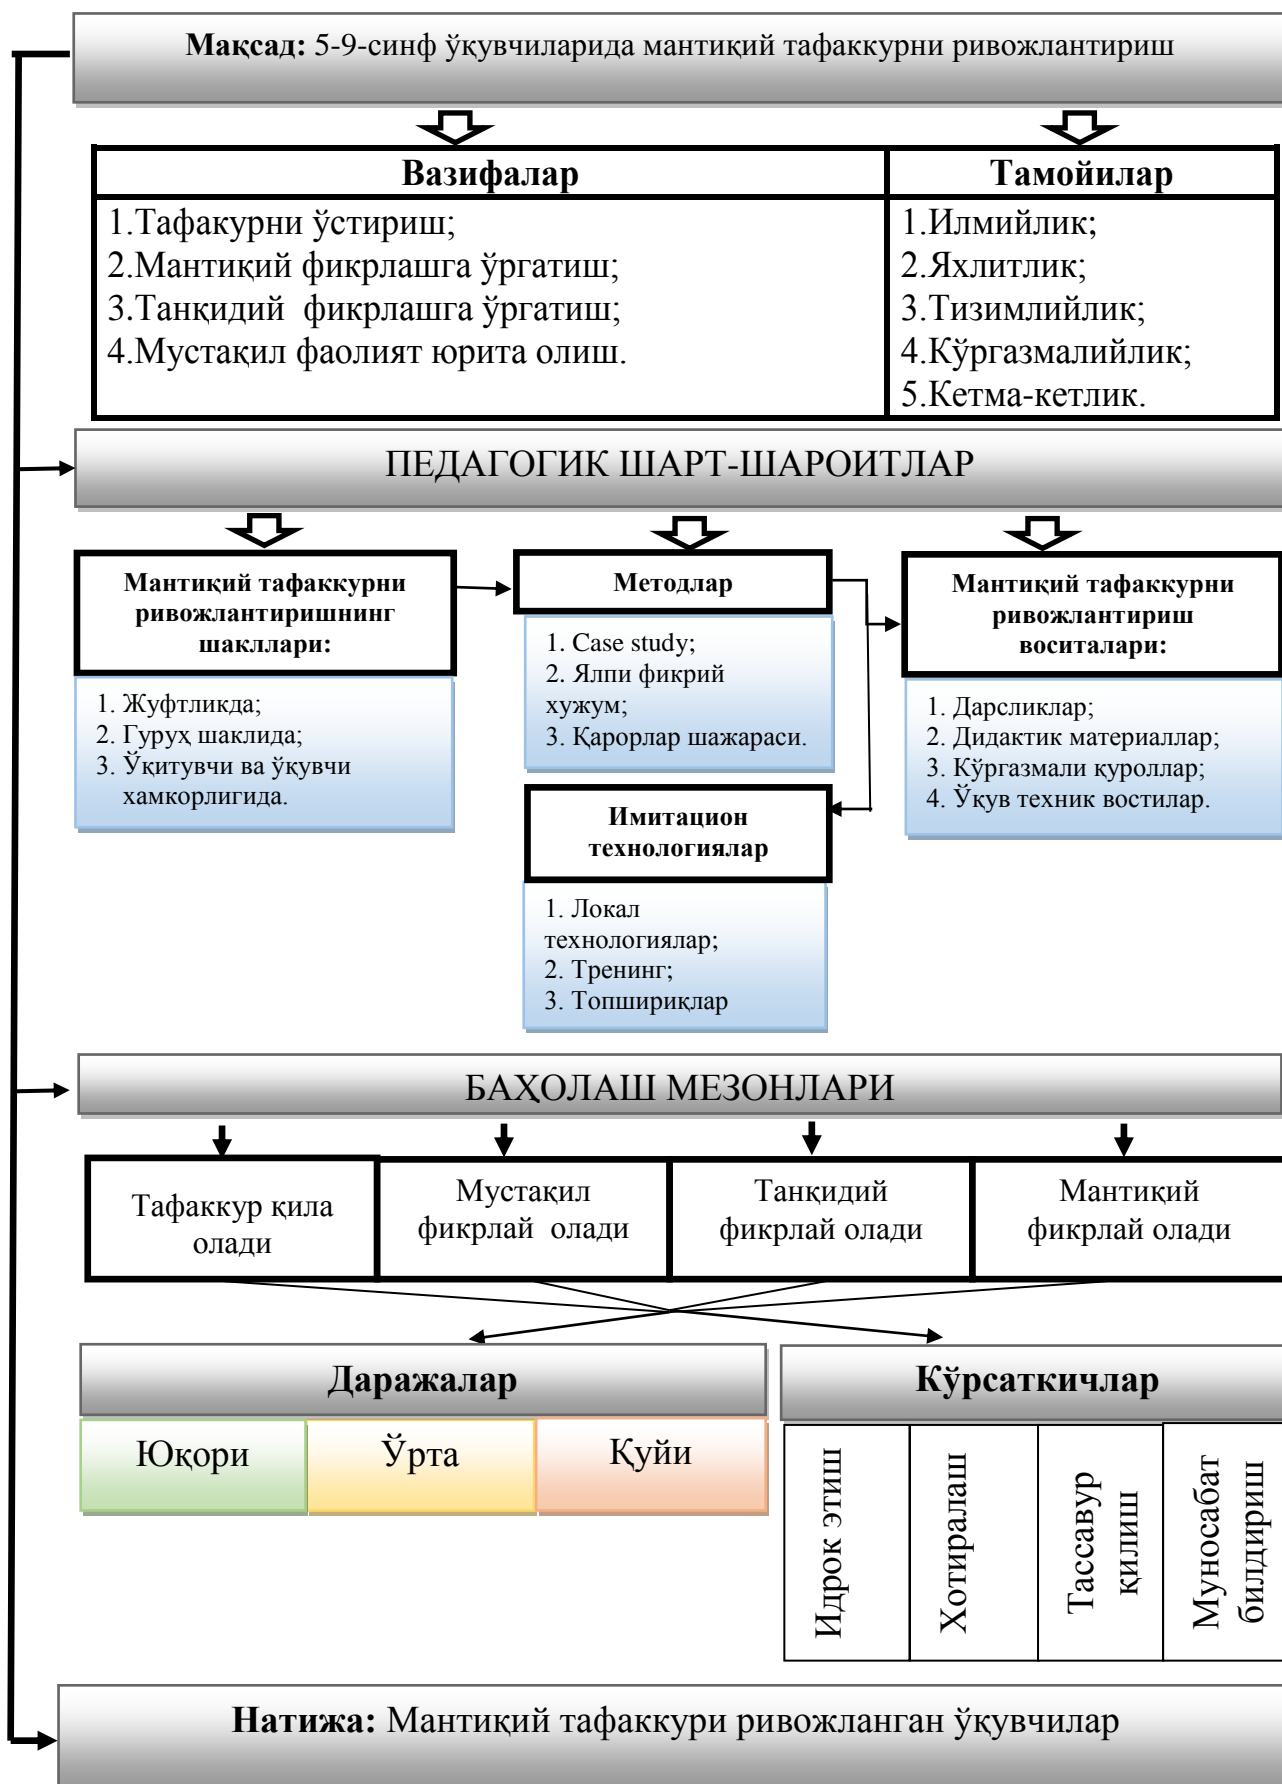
**Мақсад:** 5-9-синф ўқувчиларида мантиқий тафаккурни ривожлантириш

| Вазифалар | Тамойилар |
|---|---|
| 1.Тафакурни ўстириш;<br>2.Мантиқий фикрлашга ўргатиш;<br>3.Танқидий фикрлашга ўргатиш;<br>4.Мустақил фаолият юрита олиш. | 1.Илмийлик;<br>2.Яхлитлик;<br>3.Тизимлийлик;<br>4.Кўргазмалийлик;<br>5.Кетма-кетлик. |

ПЕДАГОГИК ШАРТ-ШАРОИТЛАР

**Мантиқий тафаккурни ривожлантиришнинг шакллари:**

1. Жуфтликда;
2. Гуруҳ шаклида;
3. Ўқитувчи ва ўқувчи хамкорлигида.

**Методлар**

1. Case study;
2. Ялпи фикрий хужум;
3. Қарорлар шажараси.

**Имитацион технологиялар**

1. Локал технологиялар;
2. Тренинг;
3. Топшириқлар

**Мантиқий тафаккурни ривожлантириш воситалари:**

1. Дарсликлар;
2. Дидактик материаллар;
3. Кўргазмали қуроллар;
4. Ўқув техник востилар.

БАҲОЛАШ МЕЗОНЛАРИ

| Тафаккур қила олади | Мустақил фикрлай олади | Танқидий фикрлай олади | Мантиқий фикрлай олади |
|---|---|---|---|

**Даражалар**

| Юқори | Ўрта | Қуйи |
|---|---|---|

**Кўрсаткичлар**

| Идрок этиш | Хотиралаш | Тассавур қилиш | Муносабат билдириш |
|---|---|---|---|

**Натижа:** Мантиқий тафаккури ривожланган ўқувчилар